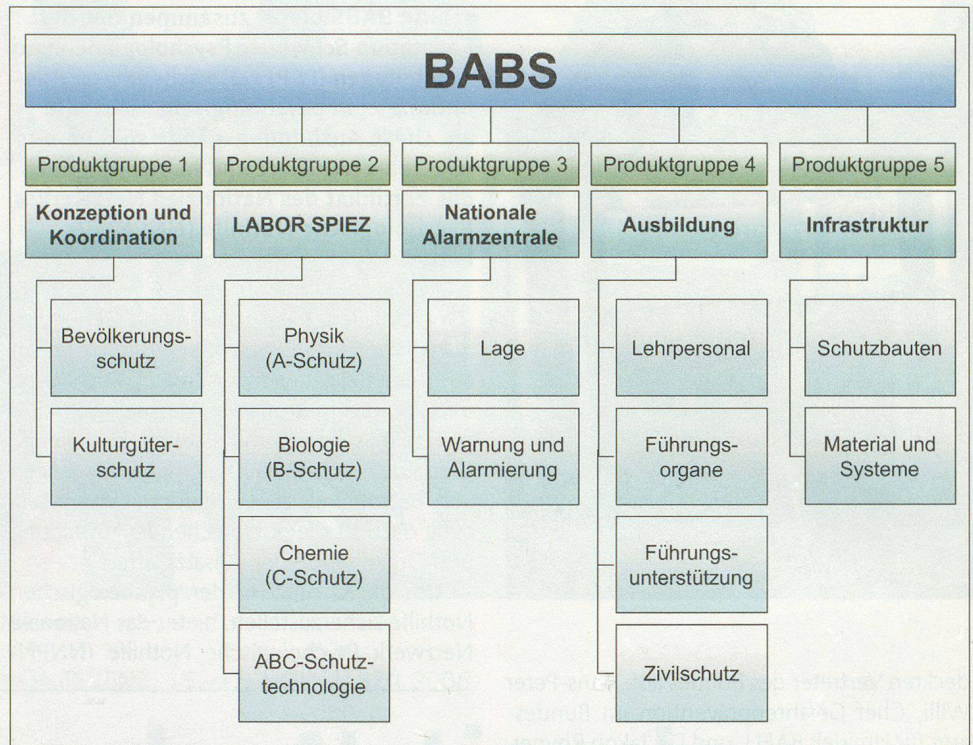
BABS

Produktgruppe 1
Konzeption und Koordination
Bevölkerungsschutz
Kulturgüterschutz

Produktgruppe 2
LABOR SPIEZ
Physik (A-Schutz)
Biologie (B-Schutz)
Chemie (C-Schutz)
ABC-Schutztechnologie

Produktgruppe 3
Nationale Alarmzentrale
Lage
Warnung und Alarmierung

Produktgruppe 4
Ausbildung
Lehrpersonal
Führungsorgane
Führungsunterstützung
Zivilschutz

Produktgruppe 5
Infrastruktur
Schutzbauten
Material und Systeme